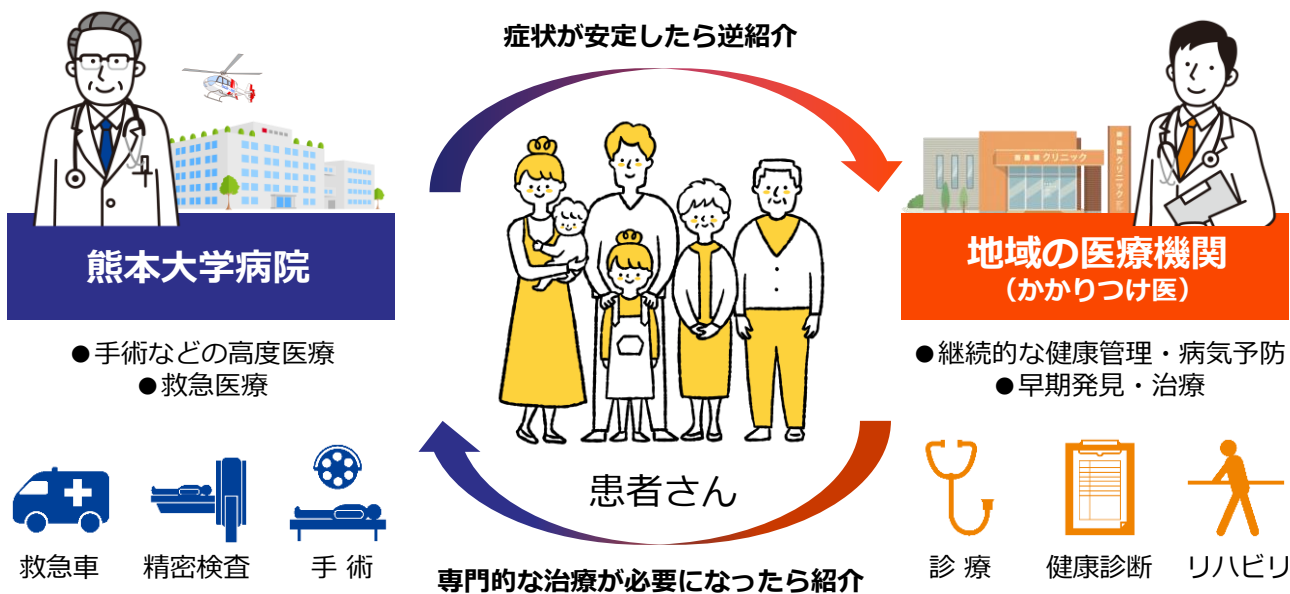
症状が安定したら逆紹介

熊本大学病院

●手術などの高度医療
●救急医療

救急車　精密検査　手 術

地域の医療機関
（かかりつけ医）

●継続的な健康管理・病気予防
●早期発見・治療

診 療　健康診断　リハビリ

患者さん

専門的な治療が必要になったら紹介